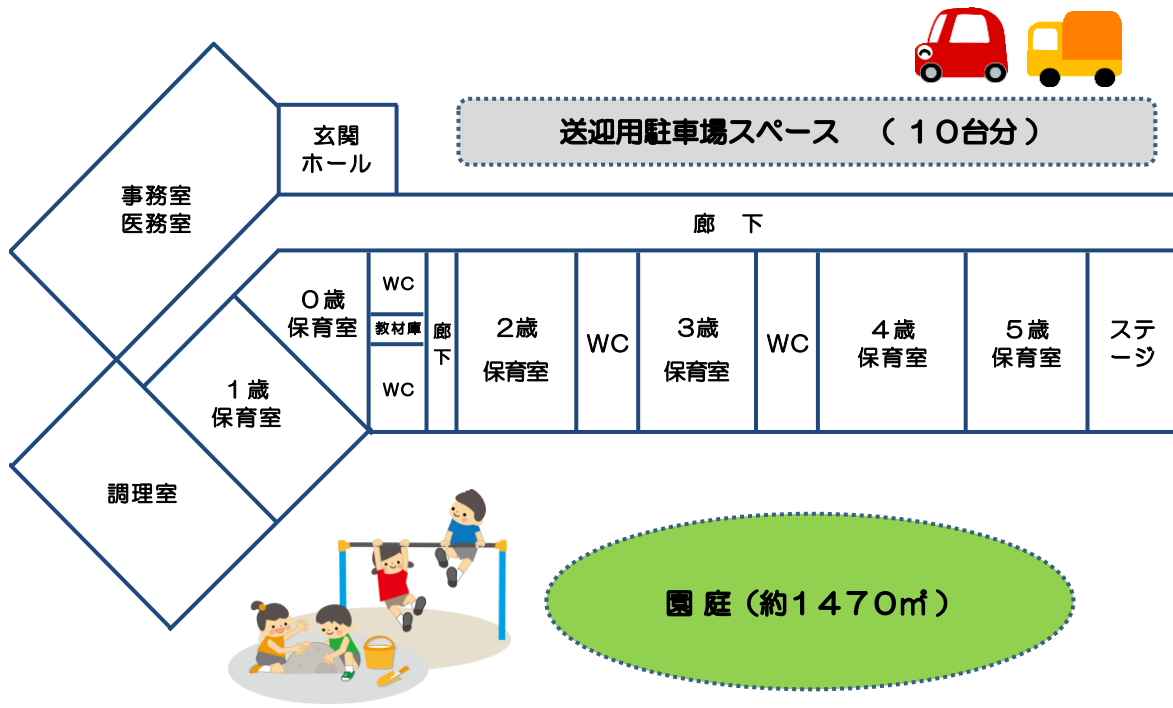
玄関
ホール

送迎用駐車場スペース　（１０台分）

事務室
医務室

廊　下

０歳
保育室

WC

教材庫

WC

廊
下

２歳
保育室

WC

３歳
保育室

WC

４歳
保育室

５歳
保育室

ステージ

１歳
保育室

調理室

園庭（約１４７０㎡）